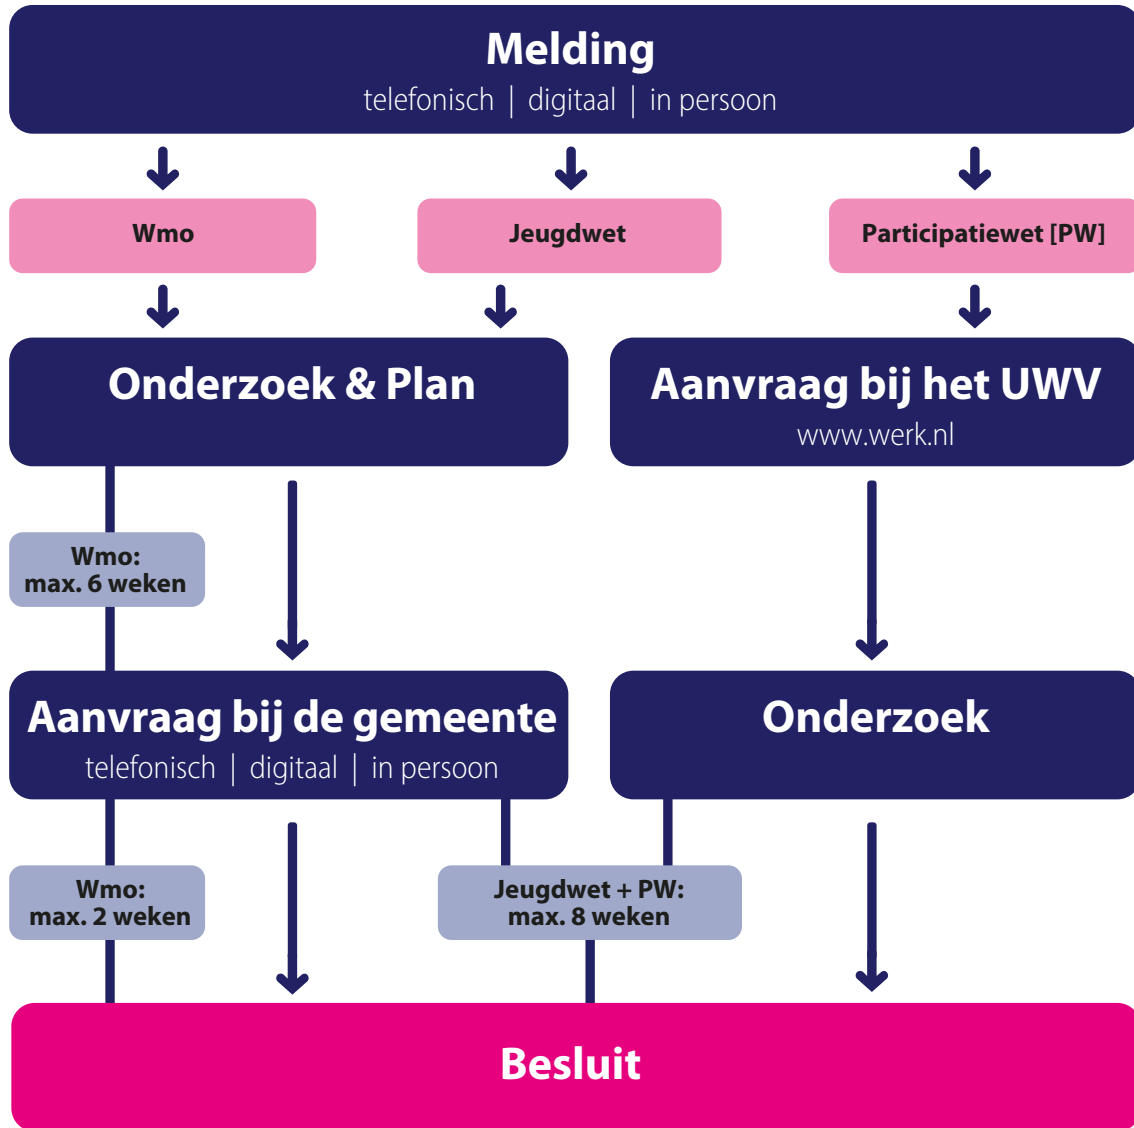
Melding
telefonisch | digitaal | in persoon

Wmo

Jeugdwet

Participatiewet [PW]

Onderzoek & Plan

Aanvraag bij het UWV
www.werk.nl

Wmo:
max. 6 weken

Aanvraag bij de gemeente
telefonisch | digitaal | in persoon

Onderzoek

Wmo:
max. 2 weken

Jeugdwet + PW:
max. 8 weken

Besluit